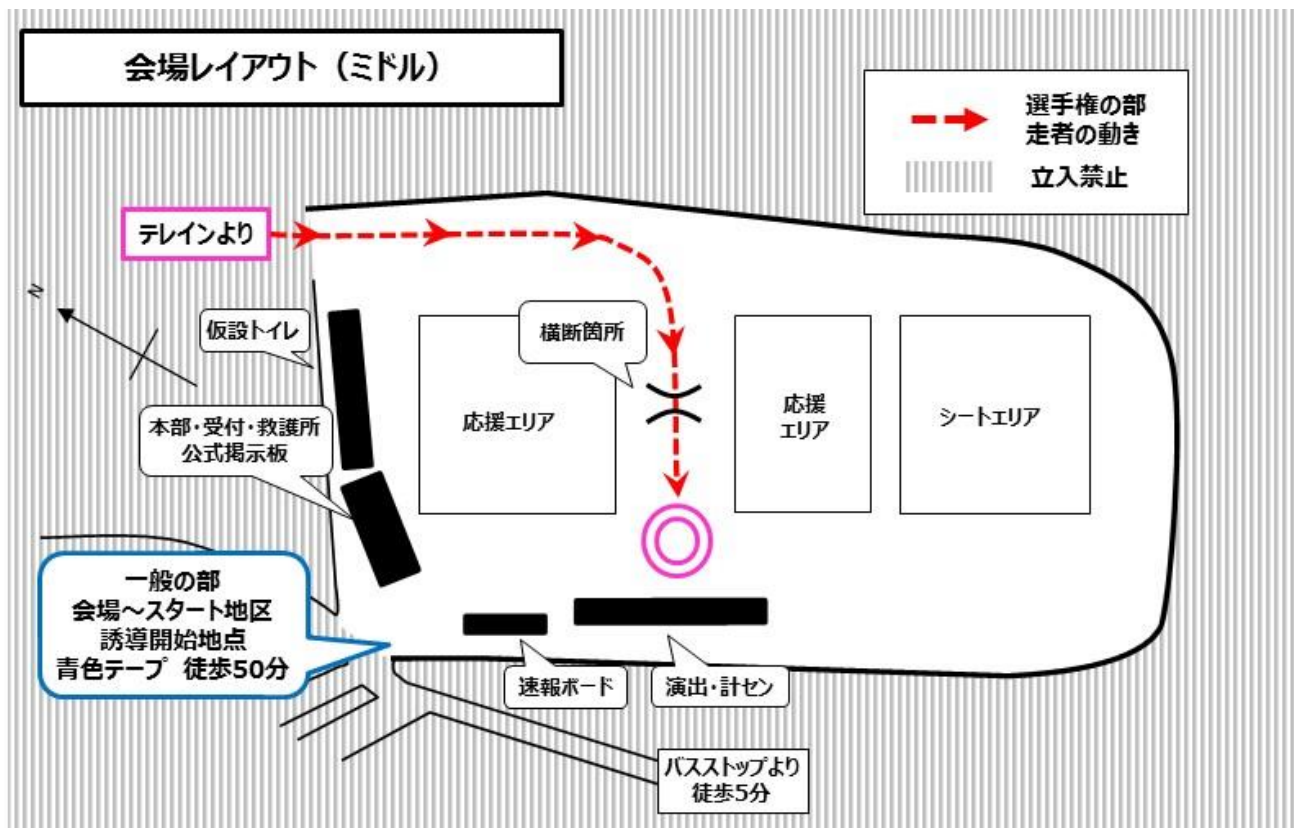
会場レイアウト（ミドル）

選手権の部
走者の動き

立入禁止

テレインより

N

仮設トイレ

横断箇所

応援エリア

応援
エリア

シートエリア

本部・受付・救護所
公式掲示板

一般の部
会場～スタート地区
誘導開始地点
青色テープ　徒歩50分

速報ボード

演出・計セン

バスストップより
徒歩5分